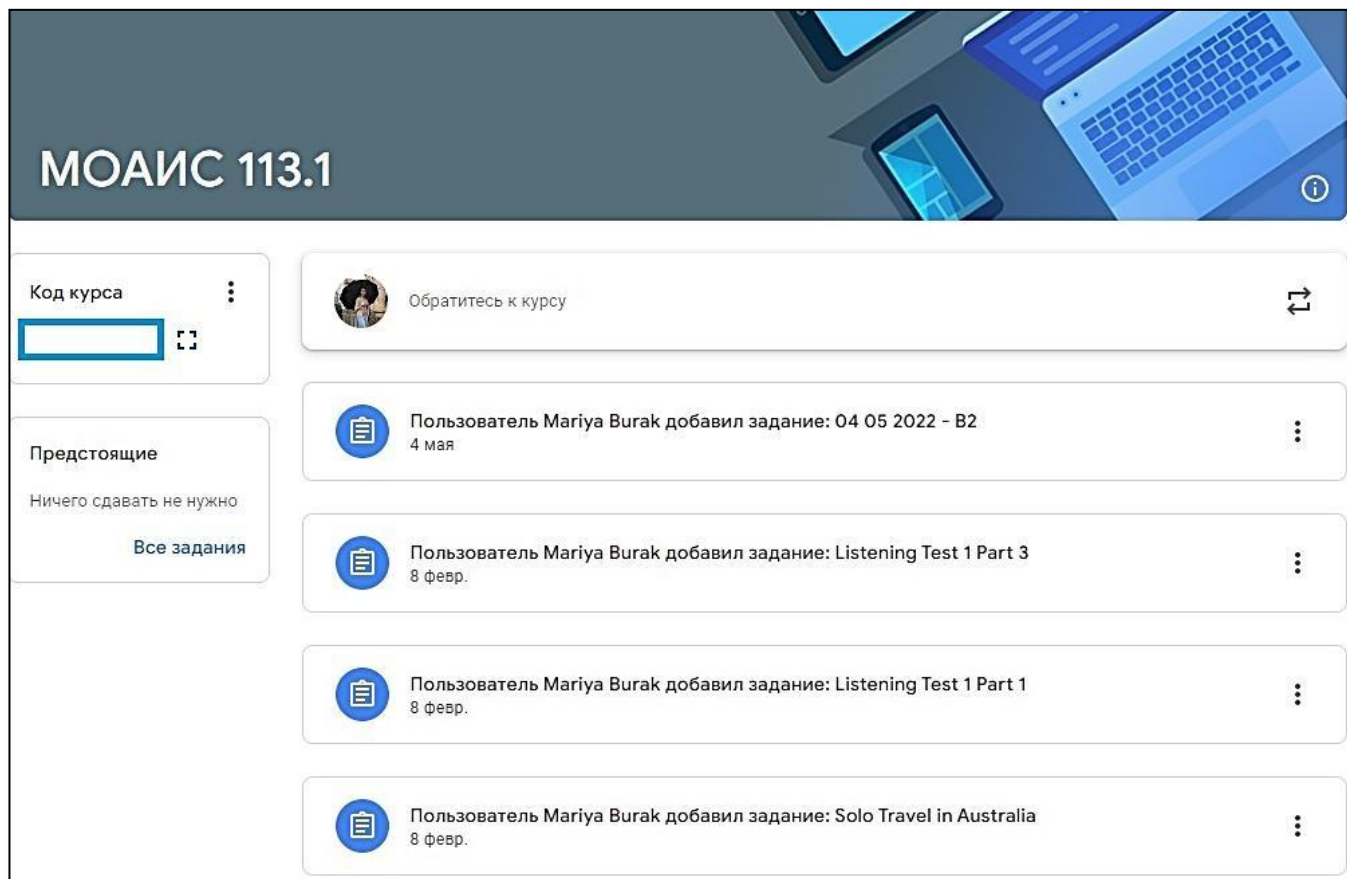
МОАИС 113.1

Код курса

Предстоящие

Ничего сдавать не нужно

Все задания

Обратитесь к курсу

Пользователь Mariya Burak добавил задание: 04 05 2022 - B2
4 мая

Пользователь Mariya Burak добавил задание: Listening Test 1 Part 3
8 февр.

Пользователь Mariya Burak добавил задание: Listening Test 1 Part 1
8 февр.

Пользователь Mariya Burak добавил задание: Solo Travel in Australia
8 февр.